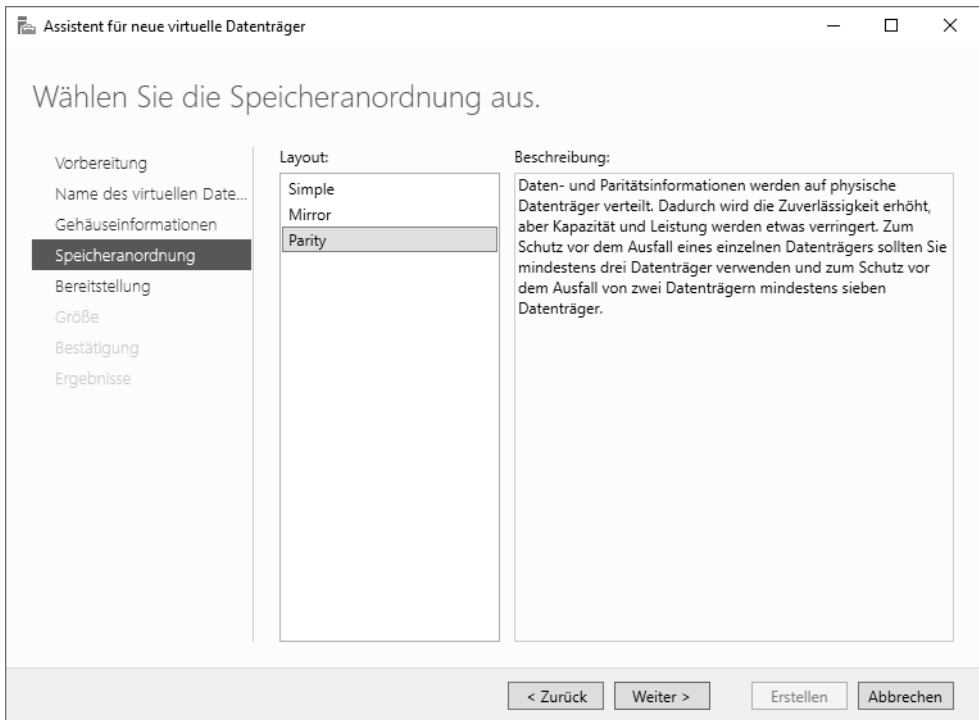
Assistent für neue virtuelle Datenträger

Wählen Sie die Speicheranordnung aus.

Vorbereitung
Name des virtuellen Date...
Gehäuseinformationen
Speicheranordnung
Bereitstellung
Größe
Bestätigung
Ergebnisse

Layout:
Simple
Mirror
Parity

Beschreibung:
Daten- und Paritätsinformationen werden auf physische Datenträger verteilt. Dadurch wird die Zuverlässigkeit erhöht, aber Kapazität und Leistung werden etwas verringert. Zum Schutz vor dem Ausfall eines einzelnen Datenträgers sollten Sie mindestens drei Datenträger verwenden und zum Schutz vor dem Ausfall von zwei Datenträgern mindestens sieben Datenträger.

< Zurück
Weiter >
Erstellen
Abbrechen